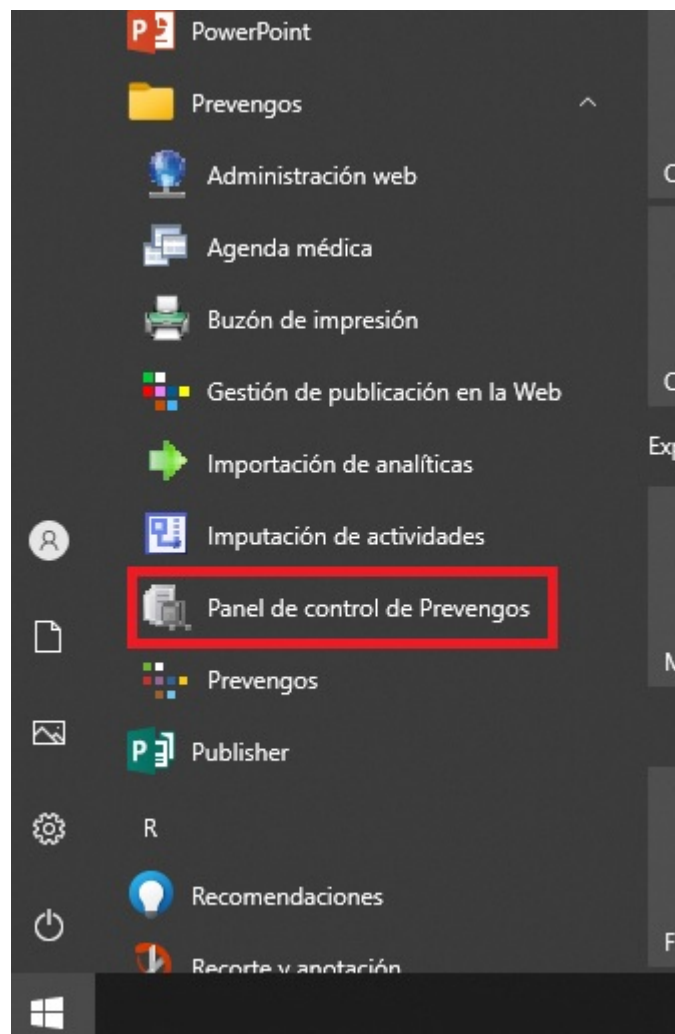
PowerPoint
Prevengos
Administración web
Agenda médica
Buzón de impresión
Gestión de publicación en la Web
Importación de analíticas
Imputación de actividades
Panel de control de Prevengos
Prevengos
Publisher
R
Recomendaciones
Recorte y anotación

C
C
Ex
M
F